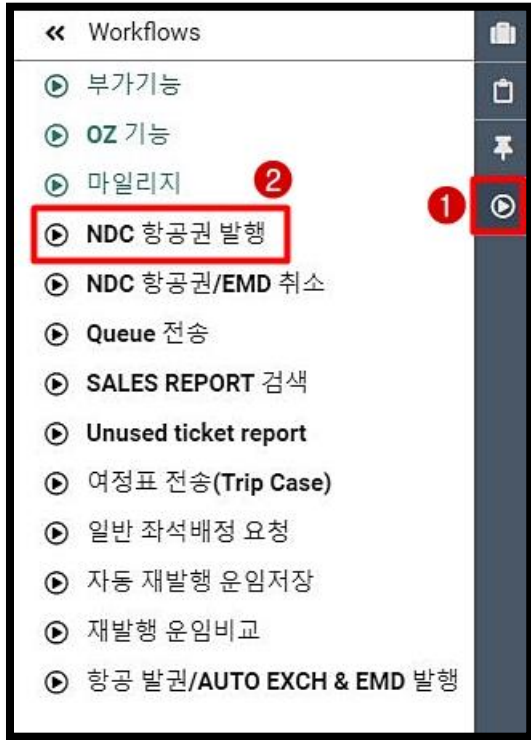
« Workflows

부가기능

OZ 기능

마일리지

2

NDC 항공권 발행

1

NDC 항공권/EMD 취소

Queue 전송

SALES REPORT 검색

Unused ticket report

여정표 전송(Trip Case)

일반 좌석배정 요청

자동 재발행 운임저장

재발행 운임비교

항공 발권/AUTO EXCH & EMD 발행